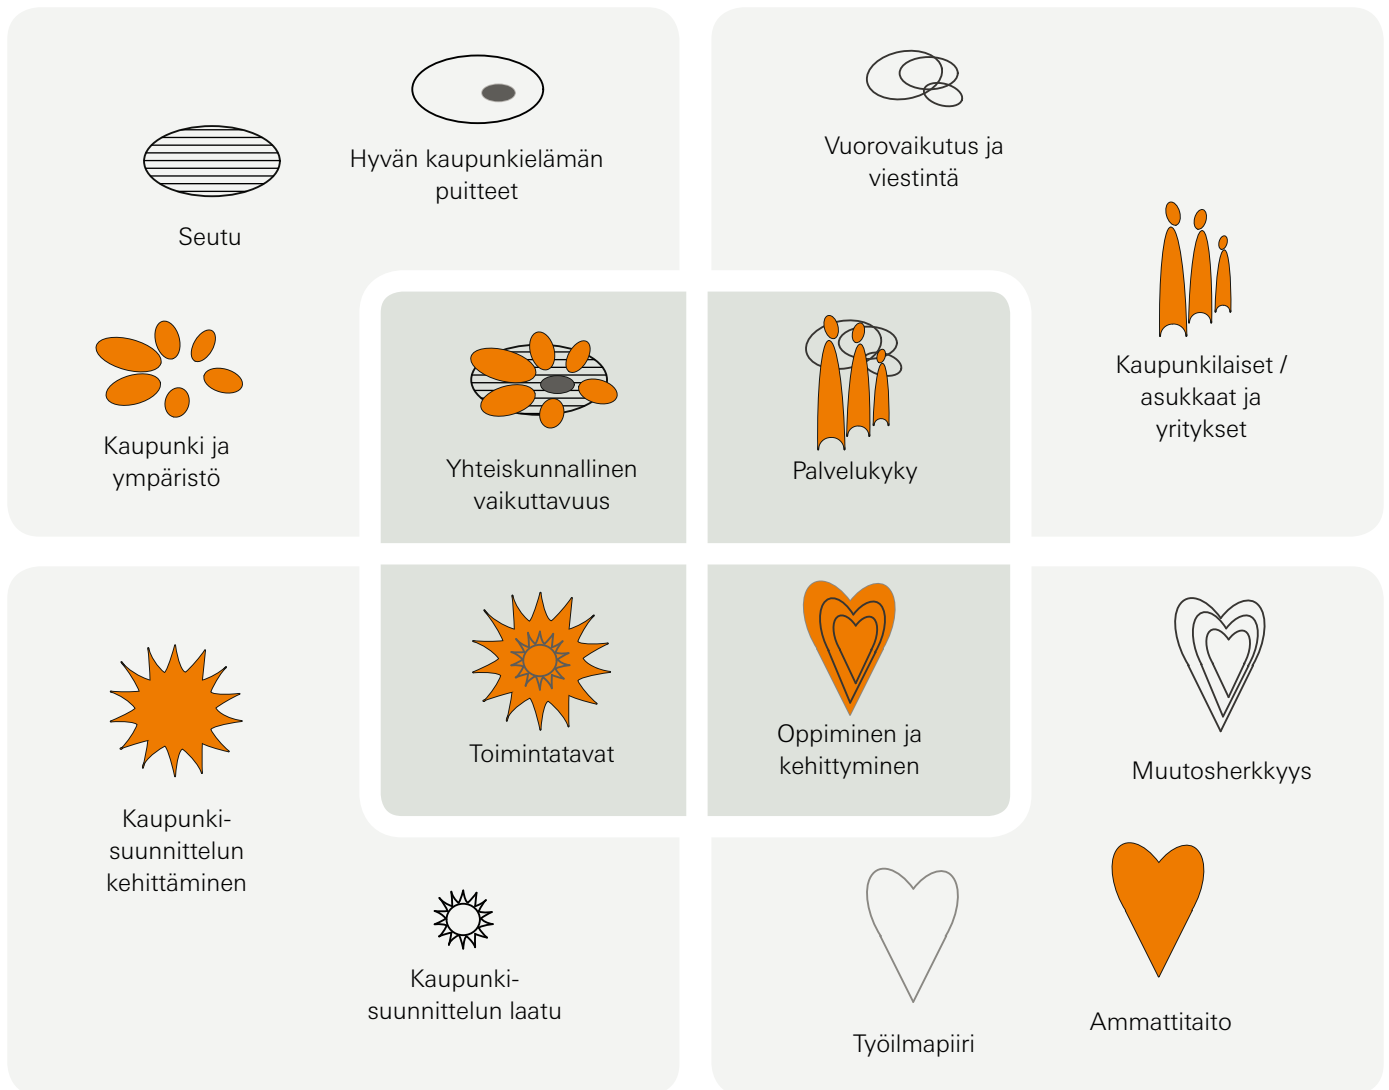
Seutu

Hyvän kaupunkielämän puitteet

Kaupunki ja ympäristö

Vuorovaikutus ja viestintä

Kaupunkilaiset / asukkaat ja yritykset

Yhteiskunnallinen vaikuttavuus

Palvelukyky

Toimintatavat

Oppiminen ja kehittyminen

Kaupunkisuunnittelun kehittäminen

Kaupunkisuunnittelun laatu

Muutosherkkyys

Työilmapiiri

Ammattitaito